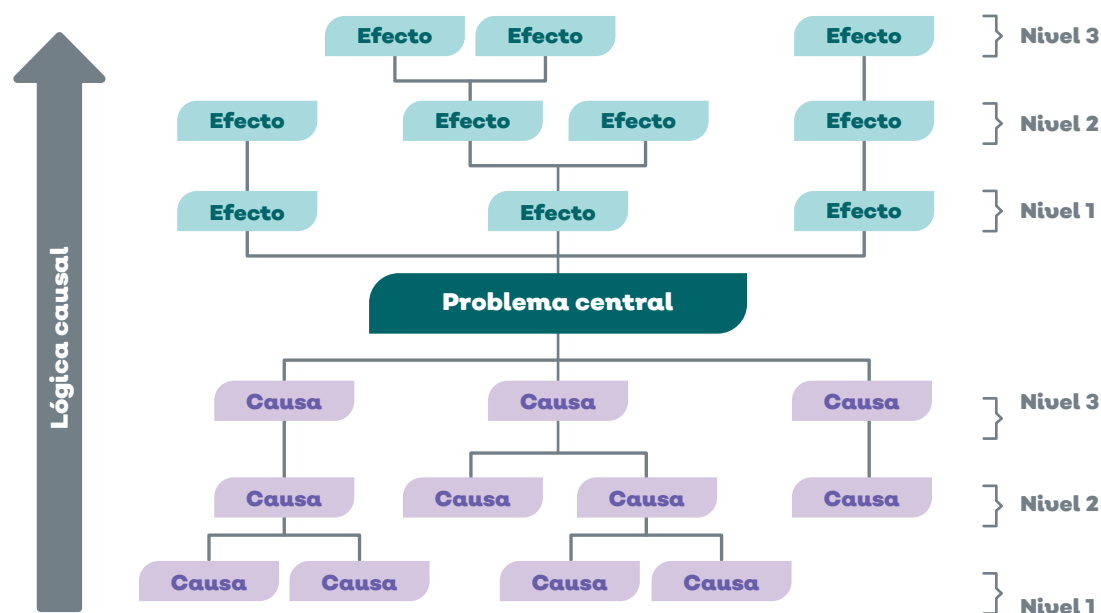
Lógica causal

Efecto Efecto Efecto
Nivel 3

Efecto Efecto Efecto Efecto
Nivel 2

Efecto Efecto Efecto
Nivel 1

Problema central

Causa Causa Causa
Nivel 3

Causa Causa Causa Causa
Nivel 2

Causa Causa Causa Causa
Nivel 1